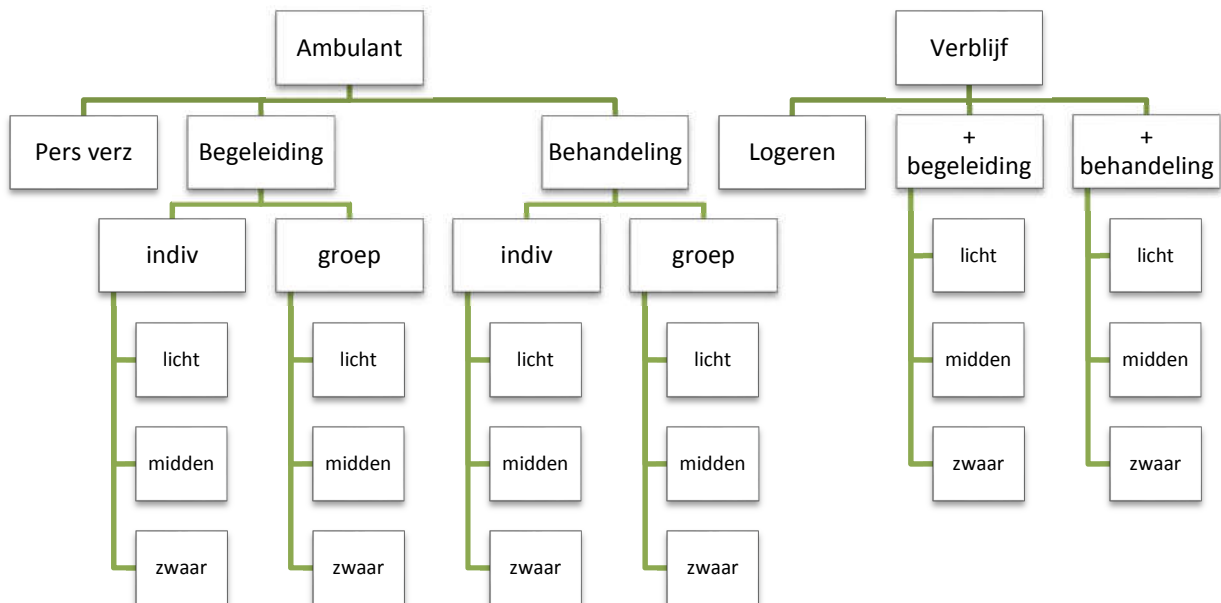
Ambulant

Pers verz

Begeleiding

indiv

licht

midden

zwaar

groep

licht

midden

zwaar

Behandeling

indiv

licht

midden

zwaar

groep

licht

midden

zwaar

Verblijf

Logeren

+ begeleiding

licht

midden

zwaar

+ behandeling

licht

midden

zwaar